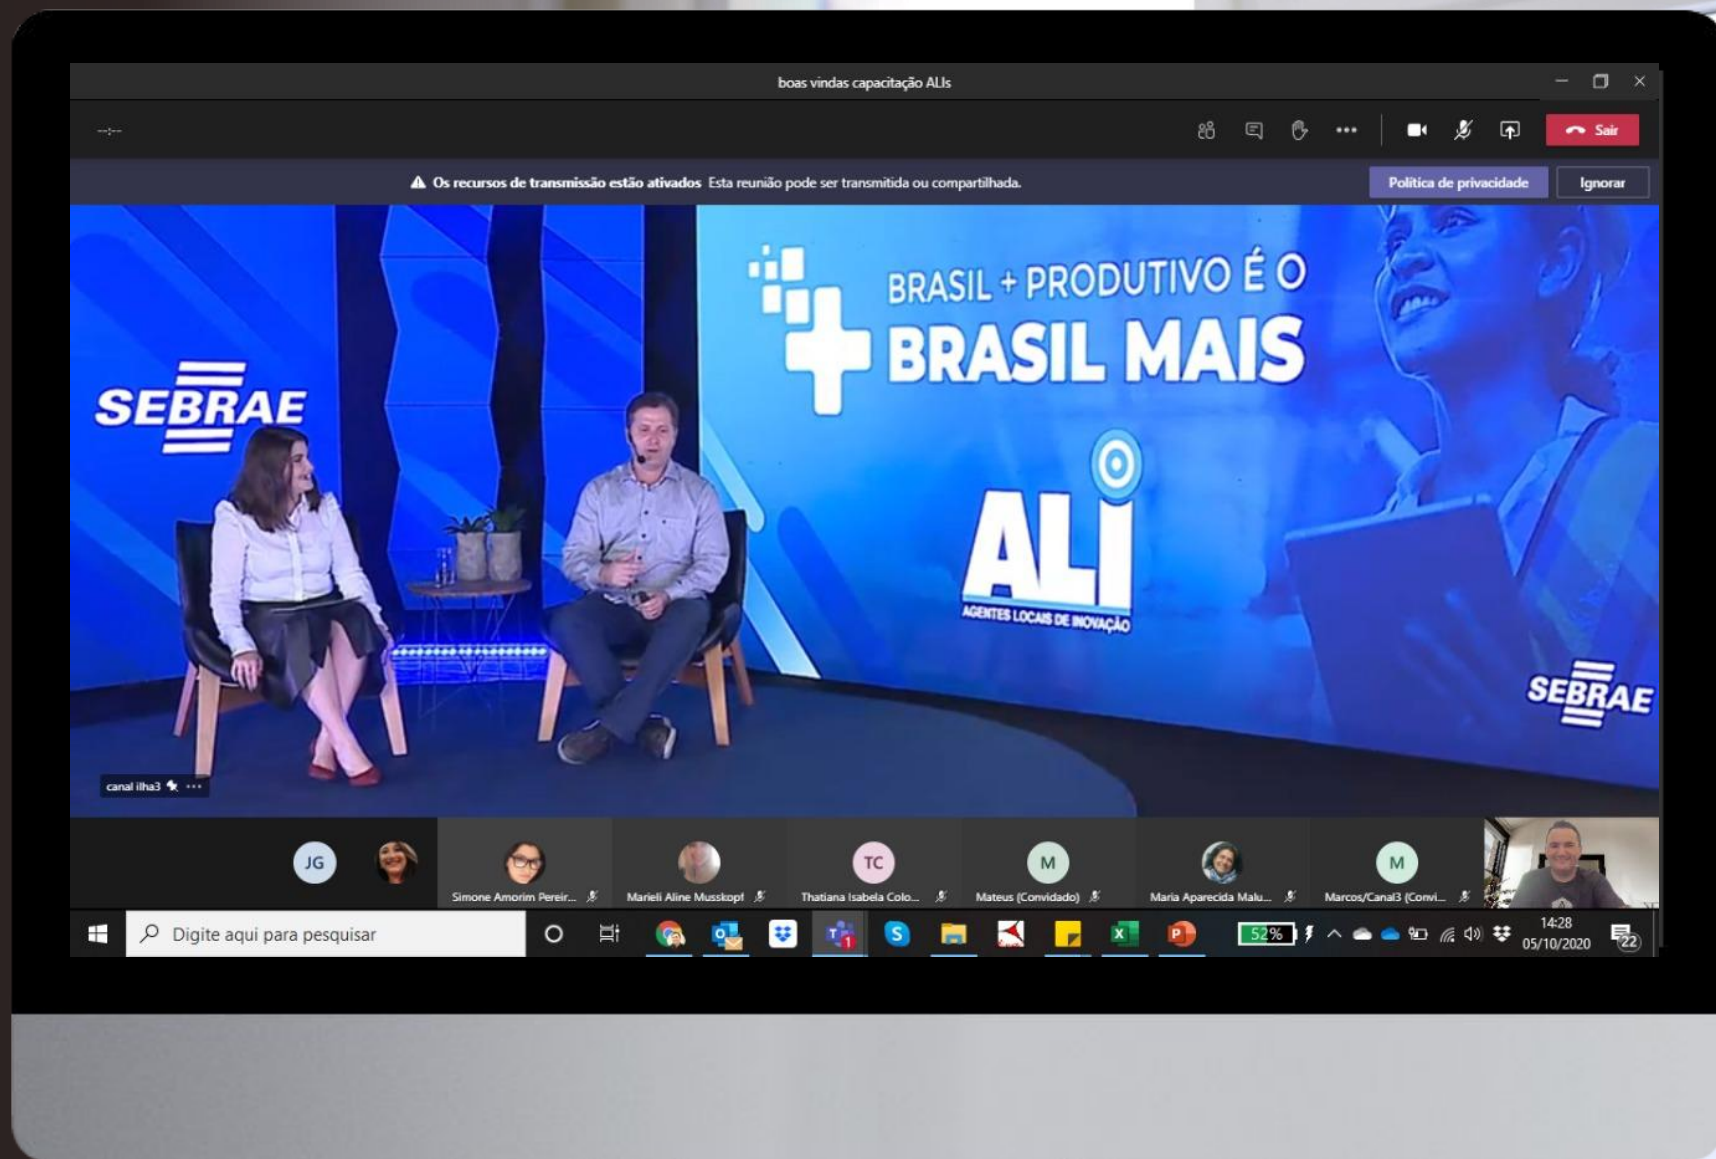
boas vindas capacitação ALIs

--:--

Sair

Os recursos de transmissão estão ativados Esta reunião pode ser transmitida ou compartilhada.

Política de privacidade

Ignorar

SEBRAE

BRASIL + PRODUTIVO É O
BRASIL MAIS

ALI
AGENTES LOCAIS DE INOVAÇÃO

SEBRAE

canal ilha3

JG

Simone Amorim Pereir...

Marieli Aline Musskopf

TC

Thatiana Isabela Colo...

M

Mateus (Convidado)

Maria Aparecida Malu...

M

Marcos/Canal3 (Convi...

Digite aqui para pesquisar

52%

14:28
05/10/2020

22